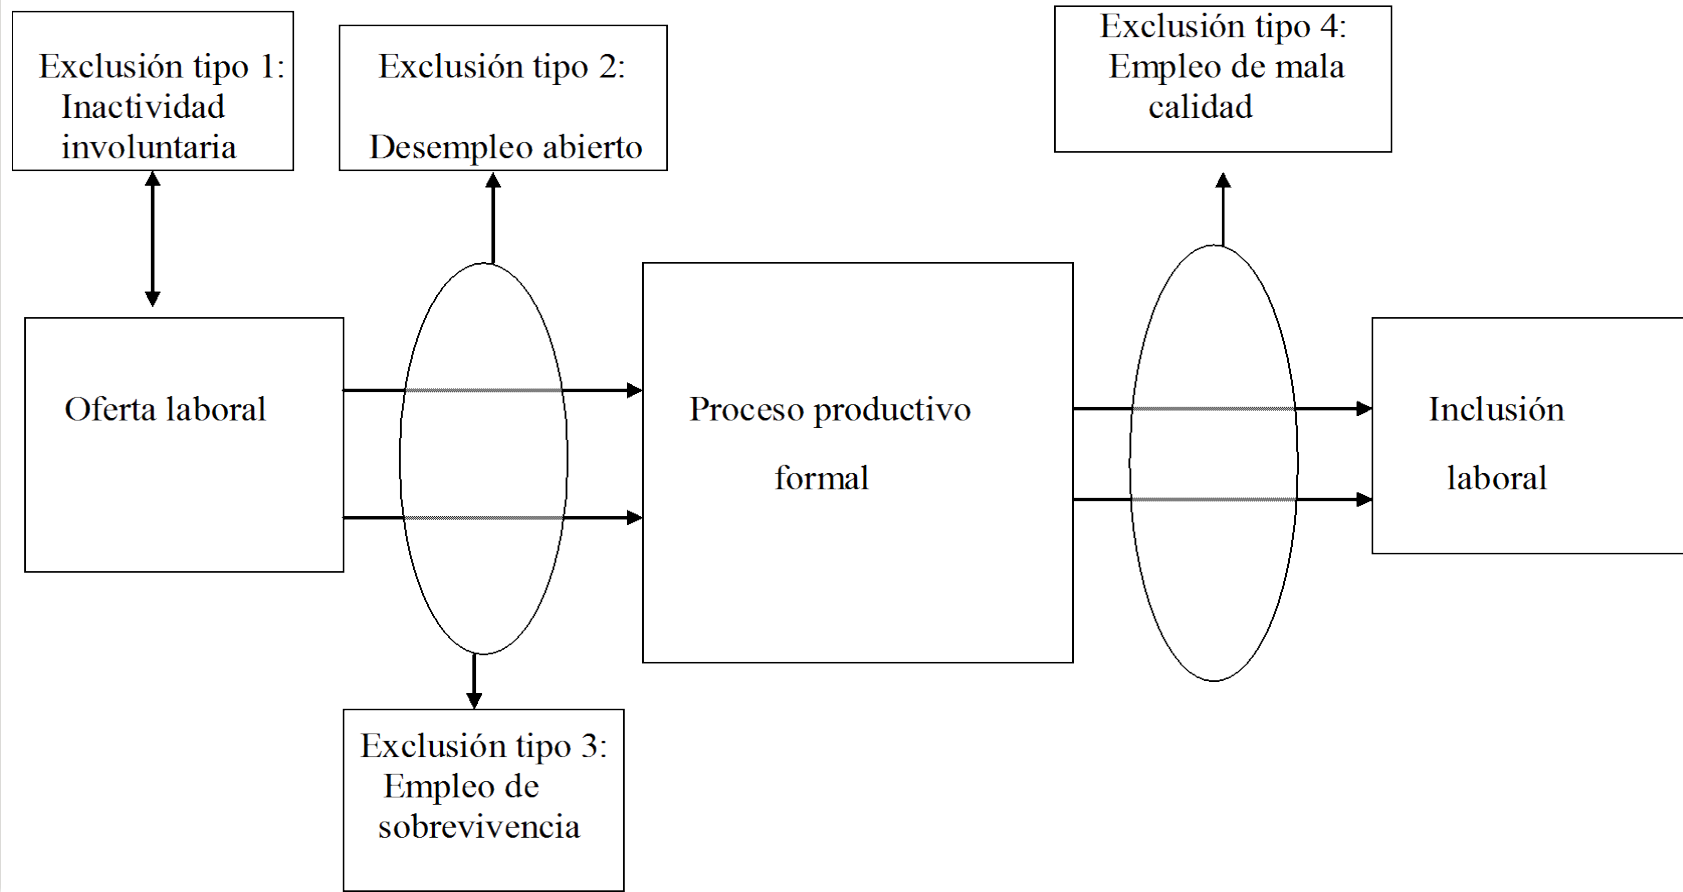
Exclusión tipo 1: Inactividad involuntaria

Exclusión tipo 2:

Desempleo abierto

Exclusión tipo 4: Empleo de mala calidad

Oferta laboral

Proceso productivo

formal

Inclusión

laboral

Exclusión tipo 3: Empleo de sobrevivencia